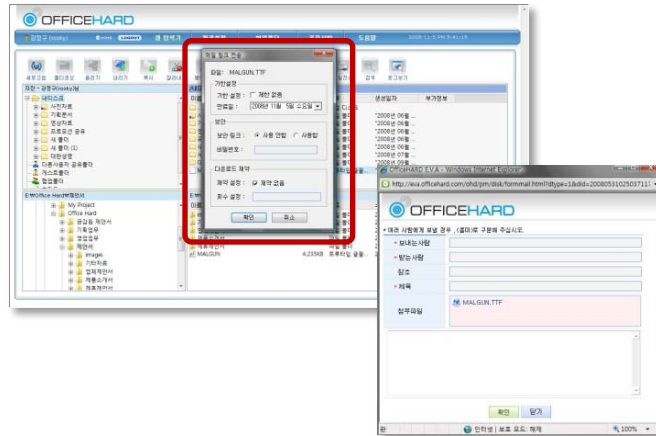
OFFICEHARD

파일 : MALGUN.TTF

기한설정

기한 설정 : 제한 없음

만료일 : 2008년 11월 5일 수요일

보안

보안 링크 : 사용 안함 사용함

비밀번호 :

다운로드 제약

제약 설정 : 제약 없음

회수 설정 :

확인 취소

My Project

Office Hard

images

MALGUN

OfficeHARD E.V.A - Windows Internet Explorer

http://eva.officehard.com/ohd/pm/disk/formmail.html?dtype=1&did=200805310250371

OFFICEHARD

* 여러 사람에게 보낼 경우 , (콤마)로 구분해 주십시오.

* 보내는 사람

* 받는 사람

참조

* 제목

첨부파일

MALGUN.TTF

확인 닫기

인터넷 | 보호 모드: 해제

100%